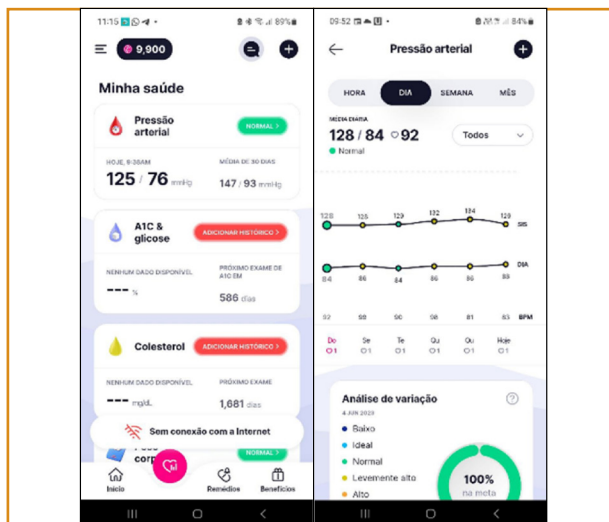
11:15 89%

9,900

Minha saúde

Pressão arterial

NORMAL >

HOJE, 9:30AM

125 / 76 mmHg

MÉDIA DE 30 DIAS

147 / 93 mmHg

A1C & glicose

ADICIONAR HISTÓRICO >

NENHUM DADO DISPONÍVEL

--- %

PRÓXIMO EXAME DE A1C EM

586 dias

Colesterol

ADICIONAR HISTÓRICO >

NENHUM DADO DISPONÍVEL

--- mg/dL

PRÓXIMO EXAME

1,681 dias

Sem conexão com a Internet

NORMAL >

Início

Remédios

Benefícios

09:52 84%

Pressão arterial

HORA

DIA

SEMANA

MÊS

MÉDIA DIÁRIA

128 / 84 ♡92

Todos

Normal

128 | 105 | 129 | 132 | 134 | 128

SIS

84 | 86 | 84 | 86 | 86 | 89

DIA

92 | 98 | 90 | 98 | 81 | 83

BPM

Do ○1 | Se ○1 | Te ○1 | Qu ○1 | Qu ○1 | Hoje ○1

Análise de variação

4 JUN 2020

Baixo

Ideal

Normal

Levemente alto

Alto

100%
na meta